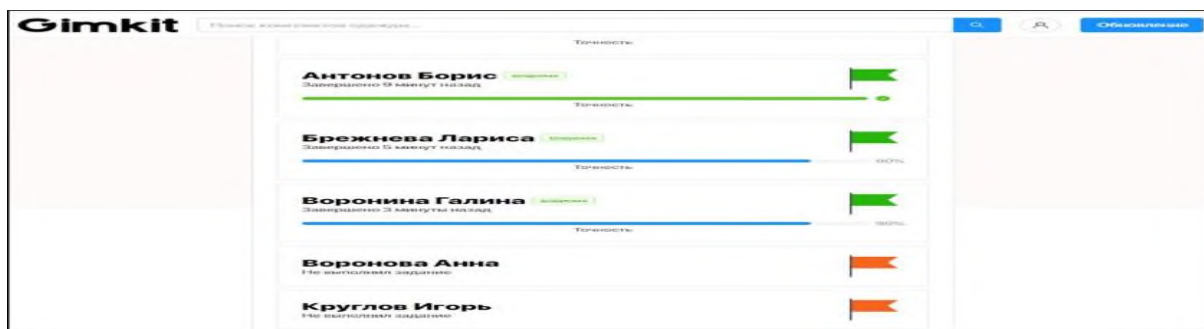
Gimkit

Поиск конструктора примеров...

Обновление

Точность

Антонов Борис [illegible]
Завершено 9 минут назад

Точность

Брежнева Лариса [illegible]
Завершено 5 минут назад

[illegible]

Точность

Воронина Галина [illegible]
Завершено 3 минуты назад

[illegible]

Точность

Воронова Анна
Не выполнил задание

Круглов Игорь
Не выполнил задание